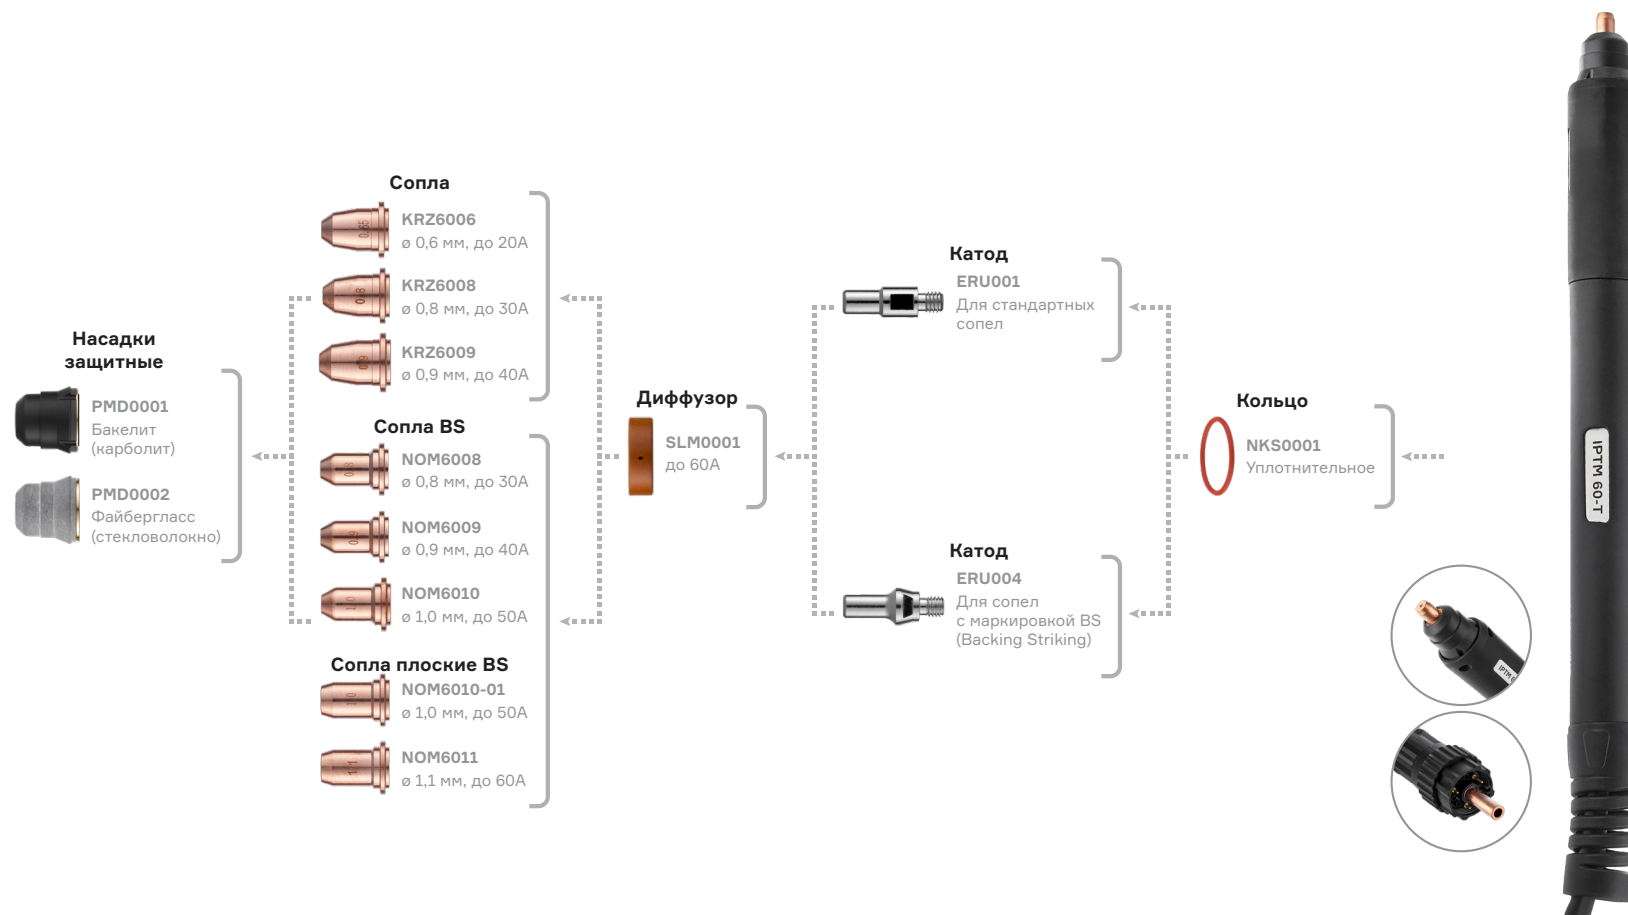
Насадки защитные

PMD0001
Бакелит
(карболит)

PMD0002
Файбергласс
(стекловолокно)

Сопла

KRZ6006
ø 0,6 мм, до 20А

KRZ6008
ø 0,8 мм, до 30А

KRZ6009
ø 0,9 мм, до 40А

Сопла BS

NOM6008
ø 0,8 мм, до 30А

NOM6009
ø 0,9 мм, до 40А

NOM6010
ø 1,0 мм, до 50А

Сопла плоские BS

NOM6010-01
ø 1,0 мм, до 50А

NOM6011
ø 1,1 мм, до 60А

Диффузор

SLM0001
до 60А

Катод

ERU001
Для стандартных сопел

Катод

ERU004
Для сопел с маркировкой BS (Backing Striking)

Кольцо

NKS0001
Уплотнительное

IPTM 60-T